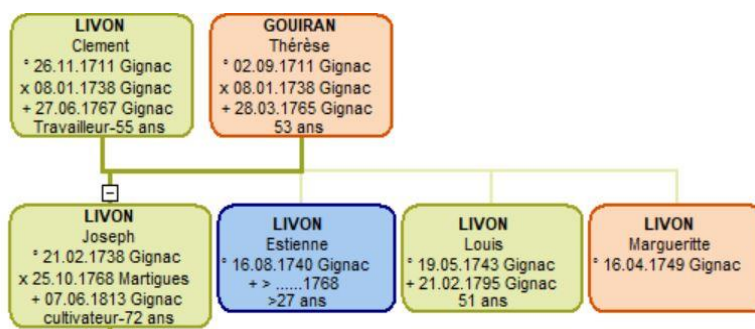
LIVON
Clement
° 26.11.1711 Gignac
x 08.01.1738 Gignac
+ 27.06.1767 Gignac
Travailleur-55 ans

GOUIRAN
Thérèse
° 02.09.1711 Gignac
x 08.01.1738 Gignac
+ 28.03.1765 Gignac
53 ans

−

LIVON
Joseph
° 21.02.1738 Gignac
x 25.10.1768 Martigues
+ 07.06.1813 Gignac
cultivateur-72 ans

LIVON
Estienne
° 16.08.1740 Gignac
+ > ......1768
>27 ans

LIVON
Louis
° 19.05.1743 Gignac
+ 21.02.1795 Gignac
51 ans

LIVON
Marguerítte
° 16.04.1749 Gignac